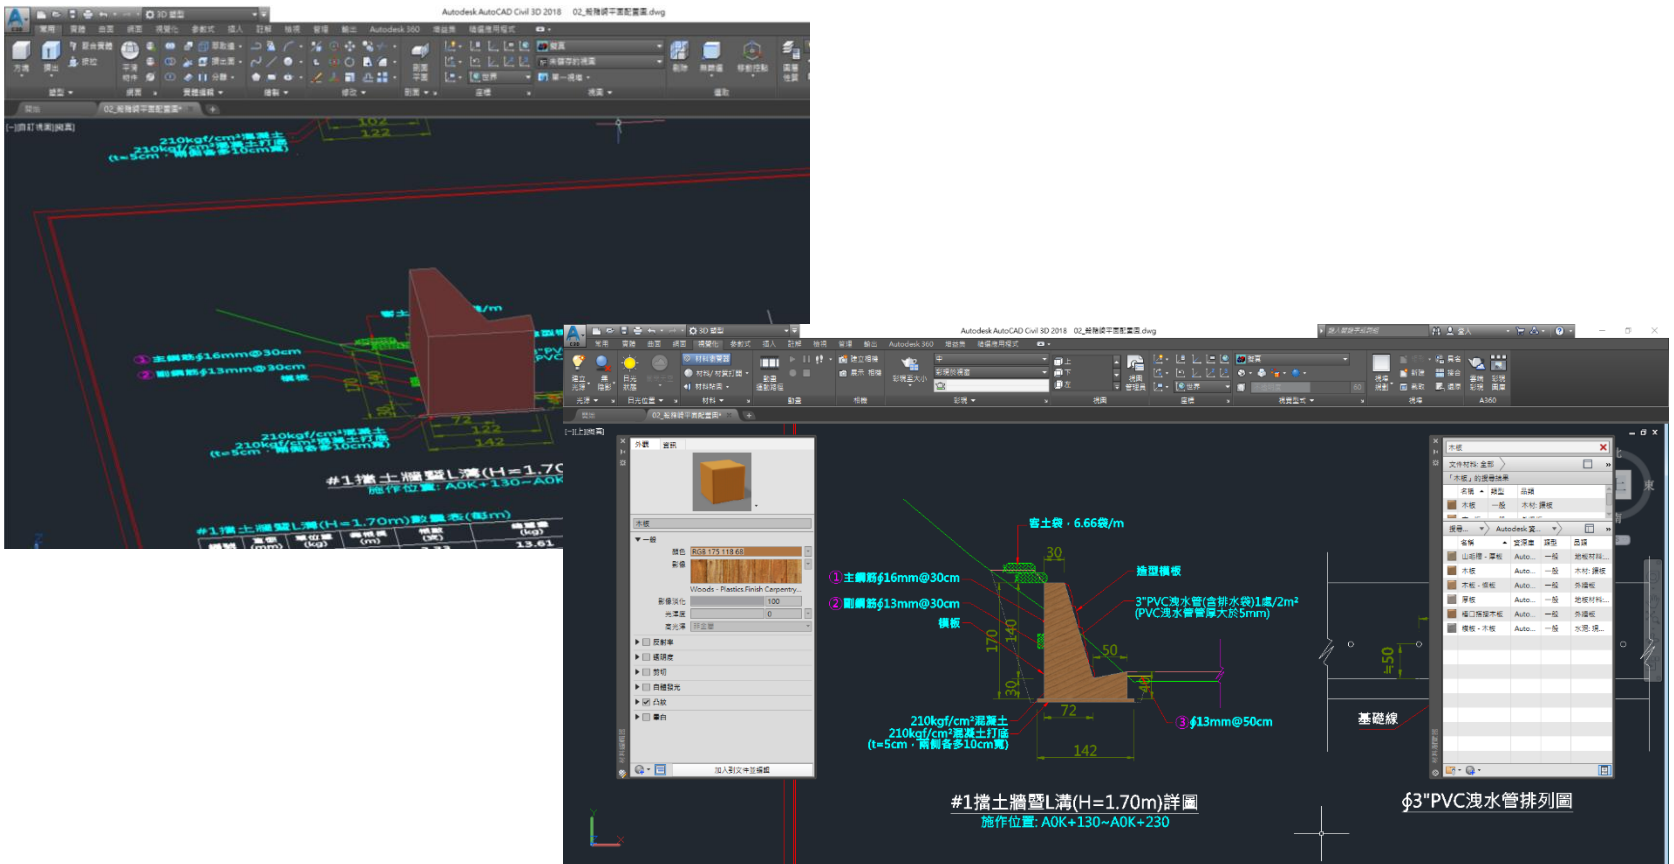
Autodesk AutoCAD Civil 3D 2018 02_擋土牆平面配置圖.dwg

3D 建型

02_擋土牆平面配置圖*

210kgf/cm²混凝土
210kgf/cm²混凝土打底
(t=5cm，兩側各多10cm寬)

①主鋼筋∮16mm@30cm
②副鋼筋∮13mm@30cm
模板

#1擋土牆暨L溝(H=1.70
施作位置: A0K+130~A0K

#1擋土牆暨L溝(H=1.70m)數量表(每m)

13.61

Autodesk AutoCAD Civil 3D 2018 02_擋土牆平面配置圖.dwg

3D 建型

02_擋土牆平面配置圖*

外觀 資訊

木板

一般

顏色 RGB 175 118 68

影像

Woods - Plastics.Finish Carpentry...

影像淡化 100

光澤度 0

亮光澤

反射率

透明度

剪切

自體發光

凸紋

著色

加入到文件並編輯

客土袋，6.66袋/m

30

①主鋼筋∮16mm@30cm

②副鋼筋∮13mm@30cm

模板

捲型模板

3"PVC洩水管(含排水袋)1處/2m²
(PVC洩水管管厚大於5mm)

170

140

50

30

40

72

142

210kgf/cm²混凝土
210kgf/cm²混凝土打底
(t=5cm，兩側各多10cm寬)

③∮13mm@50cm

#1擋土牆暨L溝(H=1.70m)詳圖
施作位置: A0K+130~A0K+230

50

基礎線

∮3"PVC洩水管排列圖

木板

文件材料: 全部

「木板」的搜尋結果

| 名稱 | 類型 | 品類 |
|---|---|---|
| 木板 | 一般 | 木材: 鑲板 |

| 名稱 | 資源庫 | 類型 | 品類 |
|---|---|---|---|
| 山毛櫸 - 實板 | Auto... | 一般 | 地板材料... |
| 木板 | Auto... | 一般 | 木材: 鑲板 |
| 木板 - 條板 | Auto... | 一般 | 外牆板 |
| 厚板 | Auto... | 一般 | 地板材料... |
| 檀口板擋木板 | Auto... | 一般 | 外牆板 |
| 模板 - 木板 | Auto... | 一般 | 水泥: 現... |